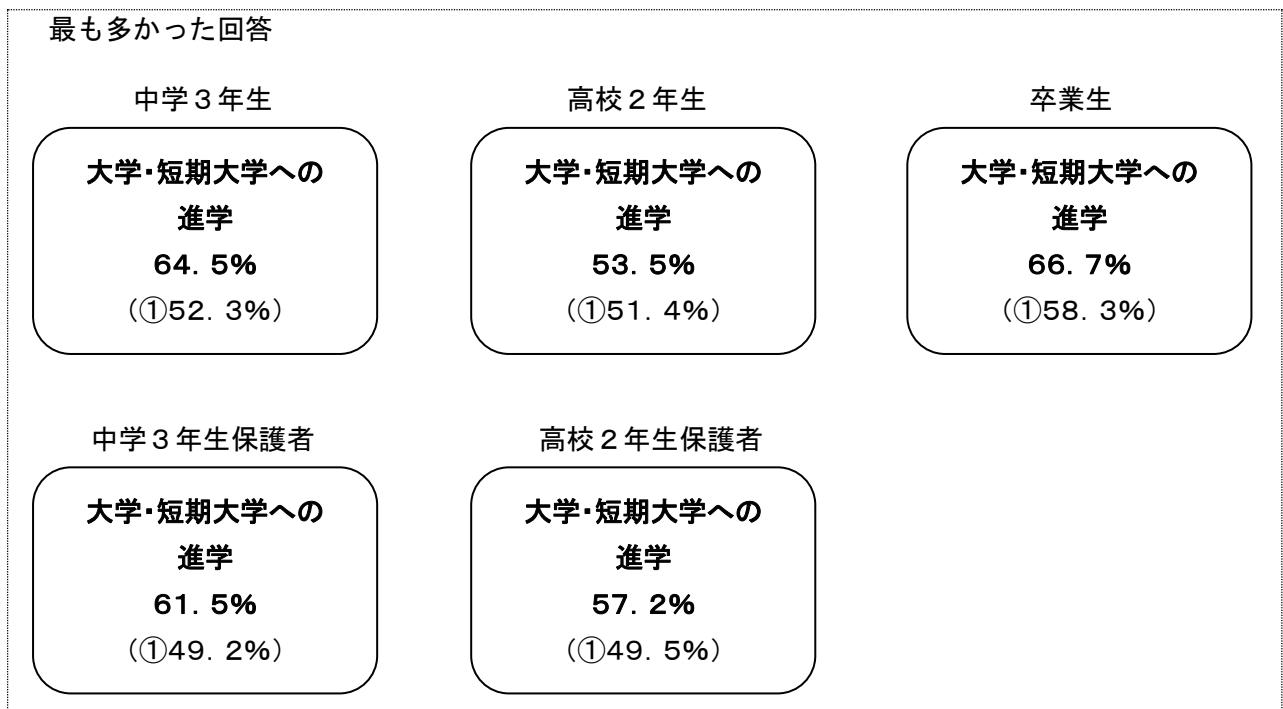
最も多かった回答

中学３年生

大学･短期大学への
進学
64．5%
（①52．3%）

高校２年生

大学･短期大学への
進学
53．5%
（①51．4%）

卒業生

大学･短期大学への
進学
66．7%
（①58．3%）

中学３年生保護者

大学･短期大学への
進学
61．5%
（①49．2%）

高校２年生保護者

大学･短期大学への
進学
57．2%
（①49．5%）